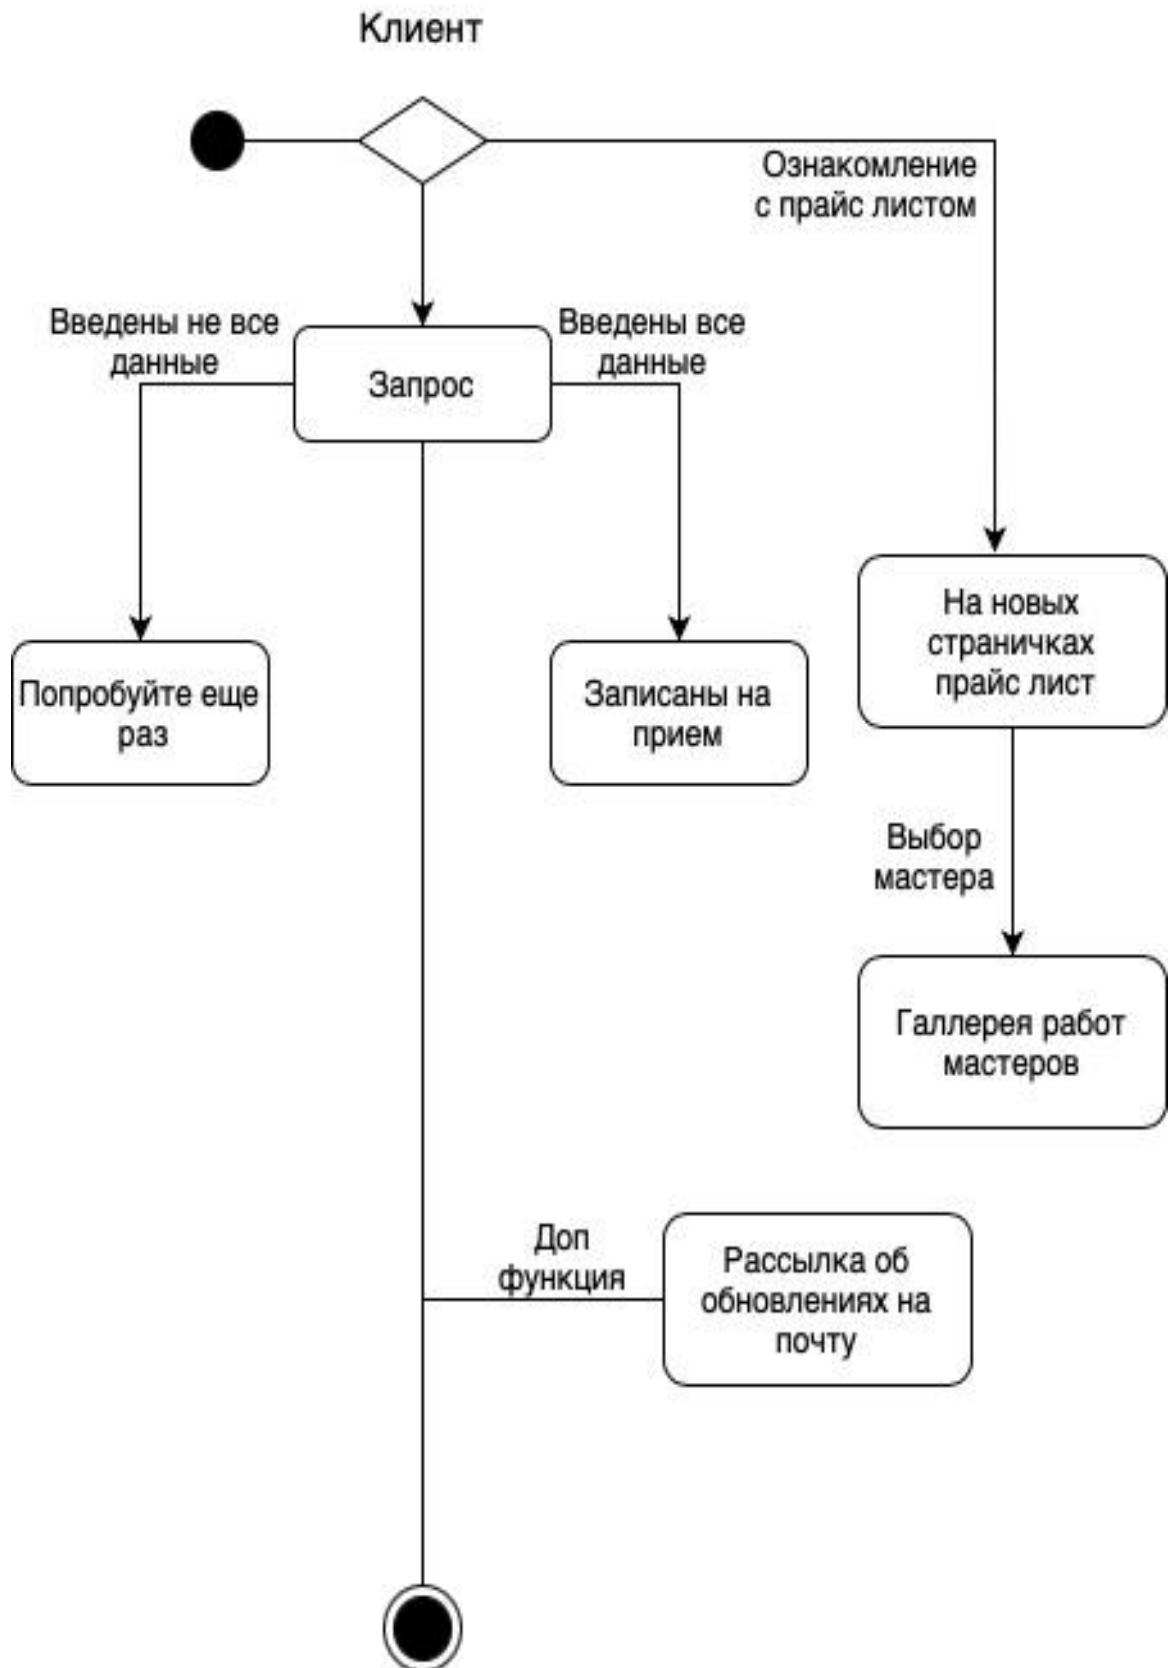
Клиент

Ознакомление с прайс листом

Введены не все данные

Запрос

Введены все данные

На новых страничках прайс лист

Попробуйте еще раз

Записаны на прием

Выбор мастера

Галлерея работ мастеров

Доп функция

Рассылка об обновлениях на почту